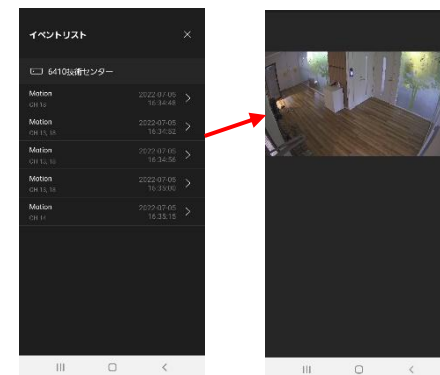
イベントリスト
×
6410技術センター
Motion
CH 14
2022-07-05
16:34:48
Motion
CH 13, 18
2022-07-05
16:34:52
Motion
CH 13, 18
2022-07-05
16:34:56
Motion
CH 13, 18
2022-07-05
16:35:00
Motion
CH 14
2022-07-05
16:35:15